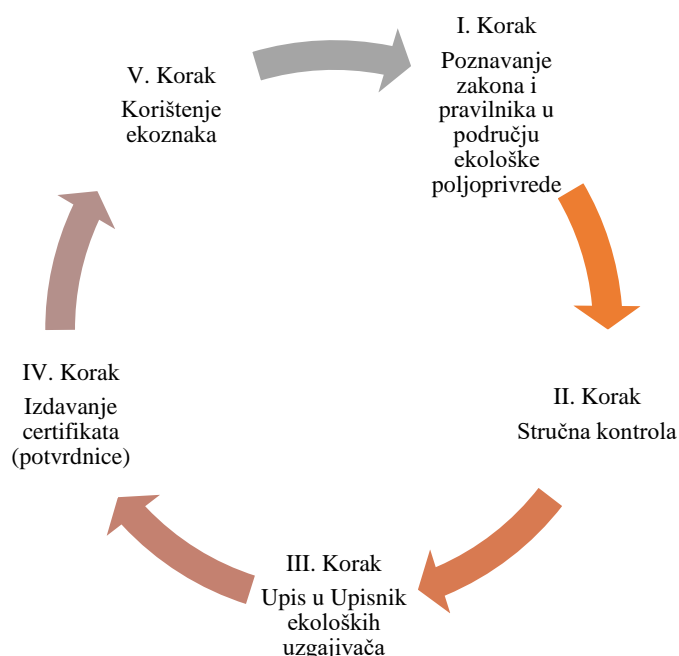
I. Korak

Poznavanje zakona i pravilnika u području ekološke poljoprivrede

II. Korak

Stručna kontrola

III. Korak

Upis u Upisnik ekoloških uzgajivača

IV. Korak

Izdavanje certifikata (potvrdnice)

V. Korak

Korištenje ekoznaka